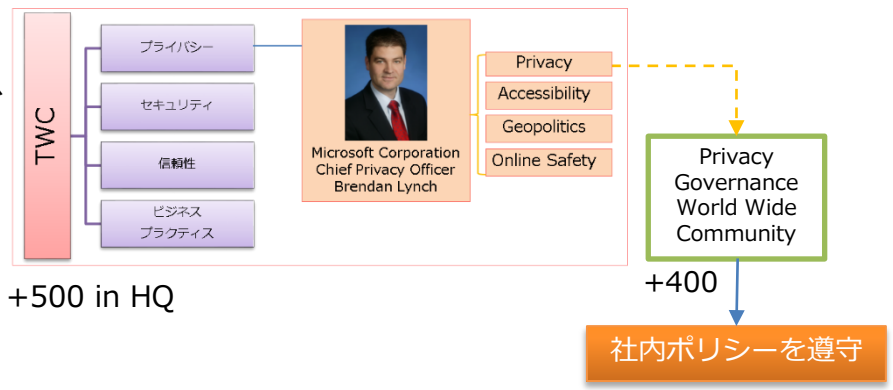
TWC

プライバシー

セキュリティ

信頼性

ビジネス
プラクティス

Microsoft Corporation
Chief Privacy Officer
Brendan Lynch

Privacy

Accessibility

Geopolitics

Online Safety

Privacy
Governance
World Wide
Community

+500 in HQ

+400

社内ポリシーを遵守